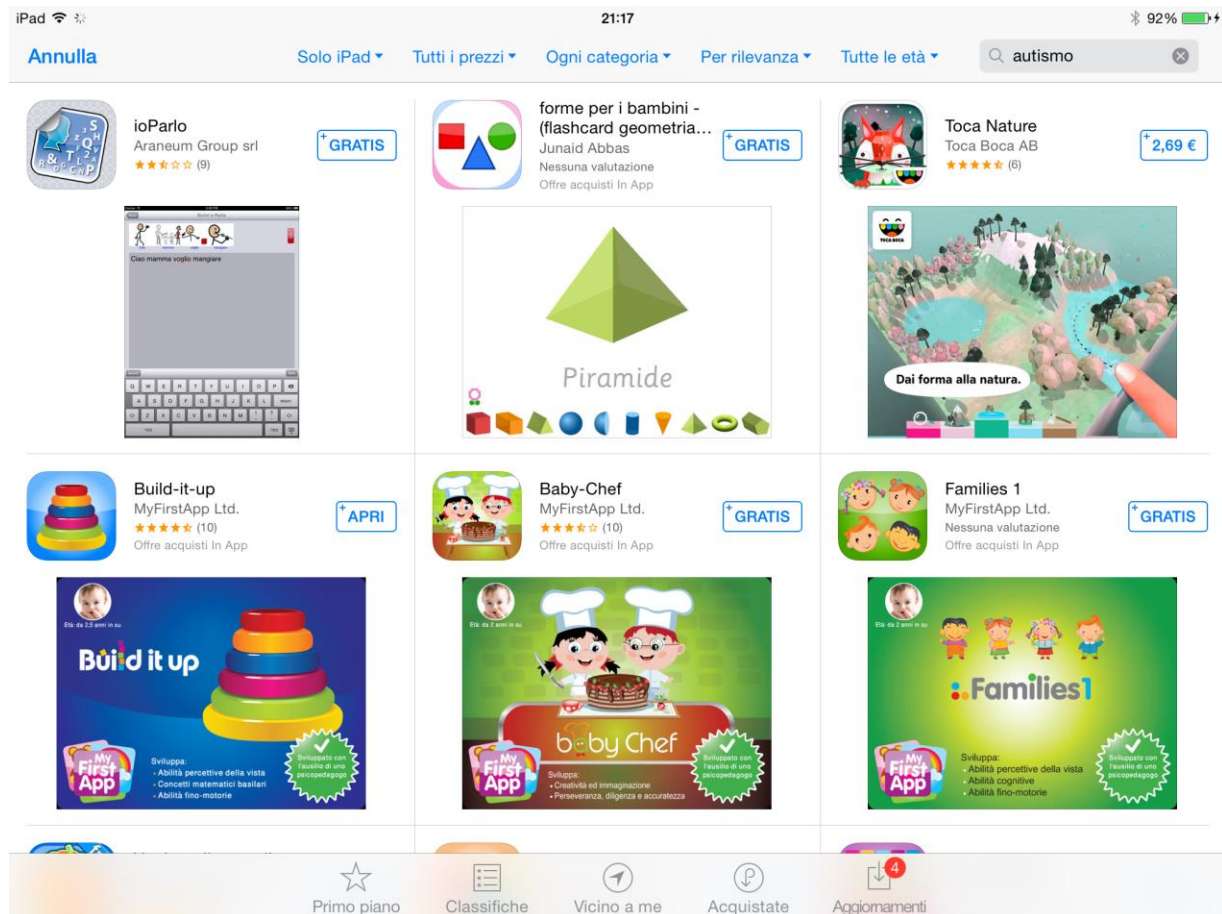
iPad 21:17 92%

Annulla Solo iPad ▾ Tutti i prezzi ▾ Ogni categoria ▾ Per rilevanza ▾ Tutte le età ▾ autismo

ioParlo
Araneum Group srl
(9)
GRATIS

Ciao mamma voglio mangiare

forme per i bambini - (flashcard geometria...
Junaid Abbas
Nessuna valutazione
Offre acquisti In App
GRATIS

Piramide

Toca Nature
Toca Boca AB
(6)
2,69 €

TOCA BOCA
Dai forma alla natura.

Build-it-up
MyFirstApp Ltd.
(10)
Offre acquisti In App
APRI

Età: da 2,5 anni in su
Build it up
My First App
Sviluppa:
· Abilità percettive della vista
· Concetti matematici basilari
· Abilità fino-motorie
Sviluppato con l'ausilio di uno psicopedagogo

Baby-Chef
MyFirstApp Ltd.
(10)
Offre acquisti In App
GRATIS

Età: da 2 anni in su
baby Chef
My First App
Sviluppa:
· Creatività ed immaginazione
· Perseveranza, diligenza e accuratezza
Sviluppato con l'ausilio di uno psicopedagogo

Families 1
MyFirstApp Ltd.
Nessuna valutazione
Offre acquisti In App
GRATIS

Età: da 2 anni in su
Families1
My First App
Sviluppa:
· Abilità percettive della vista
· Abilità cognitive
· Abilità fino-motorie
Sviluppato con l'ausilio di uno psicopedagogo

Primo piano Classifiche Vicino a me Acquistate 4 Aggiornamenti